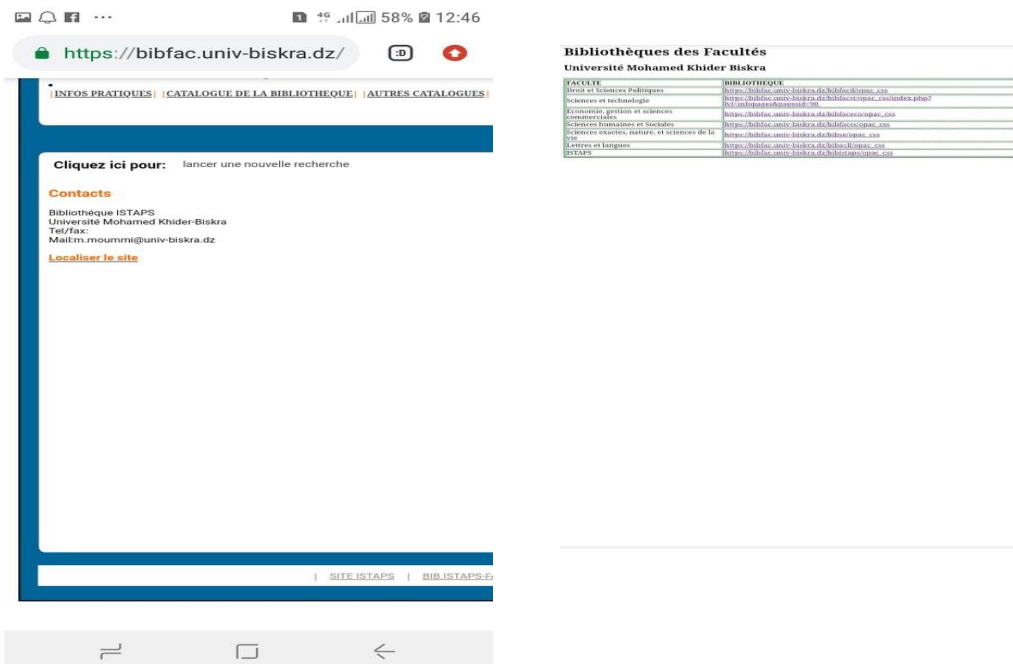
58% 12:46

https://bibfac.univ-biskra.dz/

|INFOS PRATIQUES| |CATALOGUE DE LA BIBLIOTHEQUE| |AUTRES CATALOGUES|

Cliquez ici pour: lancer une nouvelle recherche

Contacts

Bibliothèque ISTAPS
Université Mohamed Khider-Biskra
Tel/fax:
Mail:m.moummi@univ-biskra.dz

Localiser le site

| SITE ISTAPS | BIB.ISTAPS-F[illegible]

Bibliothèques des Facultés

Université Mohamed Khider Biskra

| FACULTE | BIBLIOTHEQUE |
|---|---|
| Droit et Sciences Politiques | https://bibfac.univ-biskra.dz/bibfacd/opac_css |
| Sciences et technologie | https://bibfac.univ-biskra.dz/bibfacst/opac_css/index.php?lvl=infopages&pageid=90 |
| Economie, gestion et sciences commerciales | https://bibfac.univ-biskra.dz/bibfaceco/opac_css |
| Sciences humaines et Sociales | https://bibfac.univ-biskra.dz/bibfacss/opac_css |
| Sciences exactes, nature, et sciences de la vie | https://bibfac.univ-biskra.dz/bibsnv/opac_css |
| Lettres et langues | https://bibfac.univ-biskra.dz/bibfacll/opac_css |
| ISTAPS | https://bibfac.univ-biskra.dz/bibistaps/opac_css |